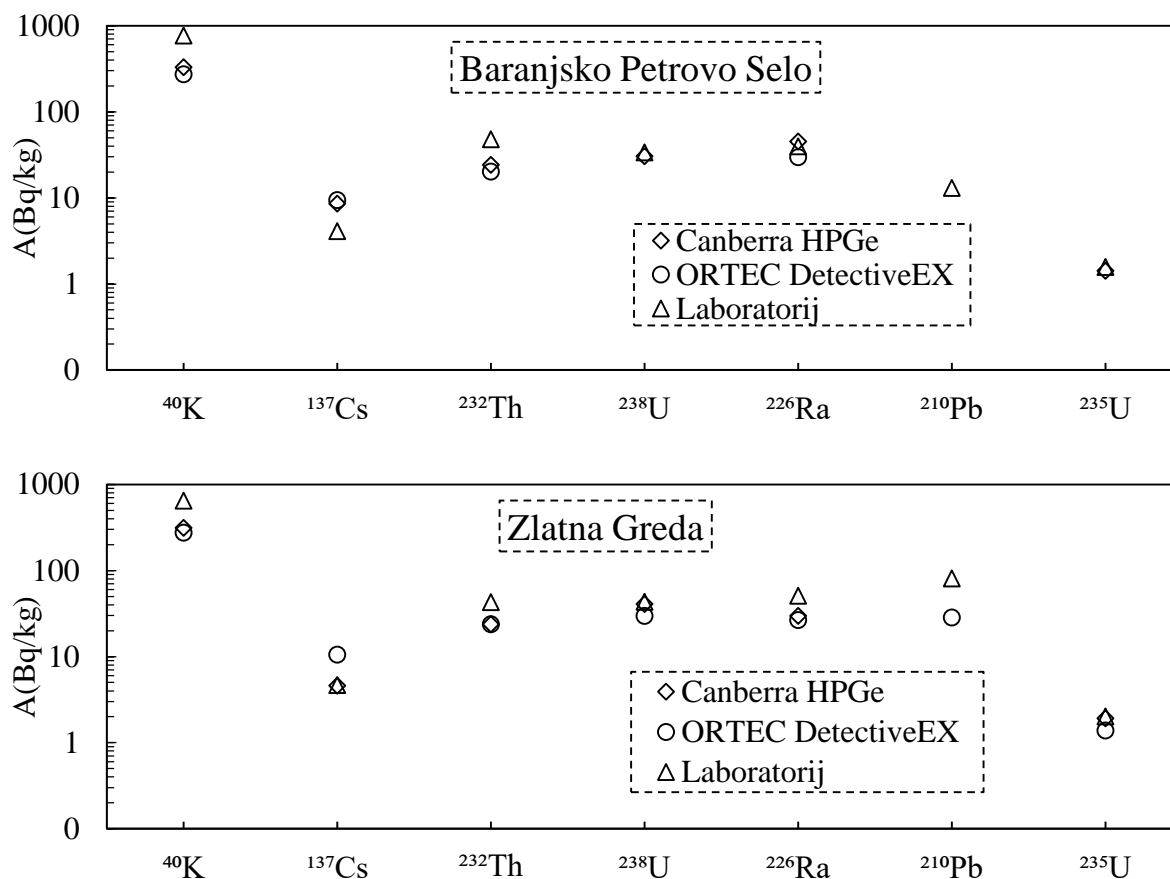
1000
100
10
1
0
A(Bq/kg)
Baranjsko Petrovo Selo
◇ Canberra HPGe
○ ORTEC DetectiveEX
△ Laboratorij
$^{40}$K $^{137}$Cs $^{232}$Th $^{238}$U $^{226}$Ra $^{210}$Pb $^{235}$U

1000
100
10
1
0
A(Bq/kg)
Zlatna Greda
◇ Canberra HPGe
○ ORTEC DetectiveEX
△ Laboratorij
$^{40}$K $^{137}$Cs $^{232}$Th $^{238}$U $^{226}$Ra $^{210}$Pb $^{235}$U